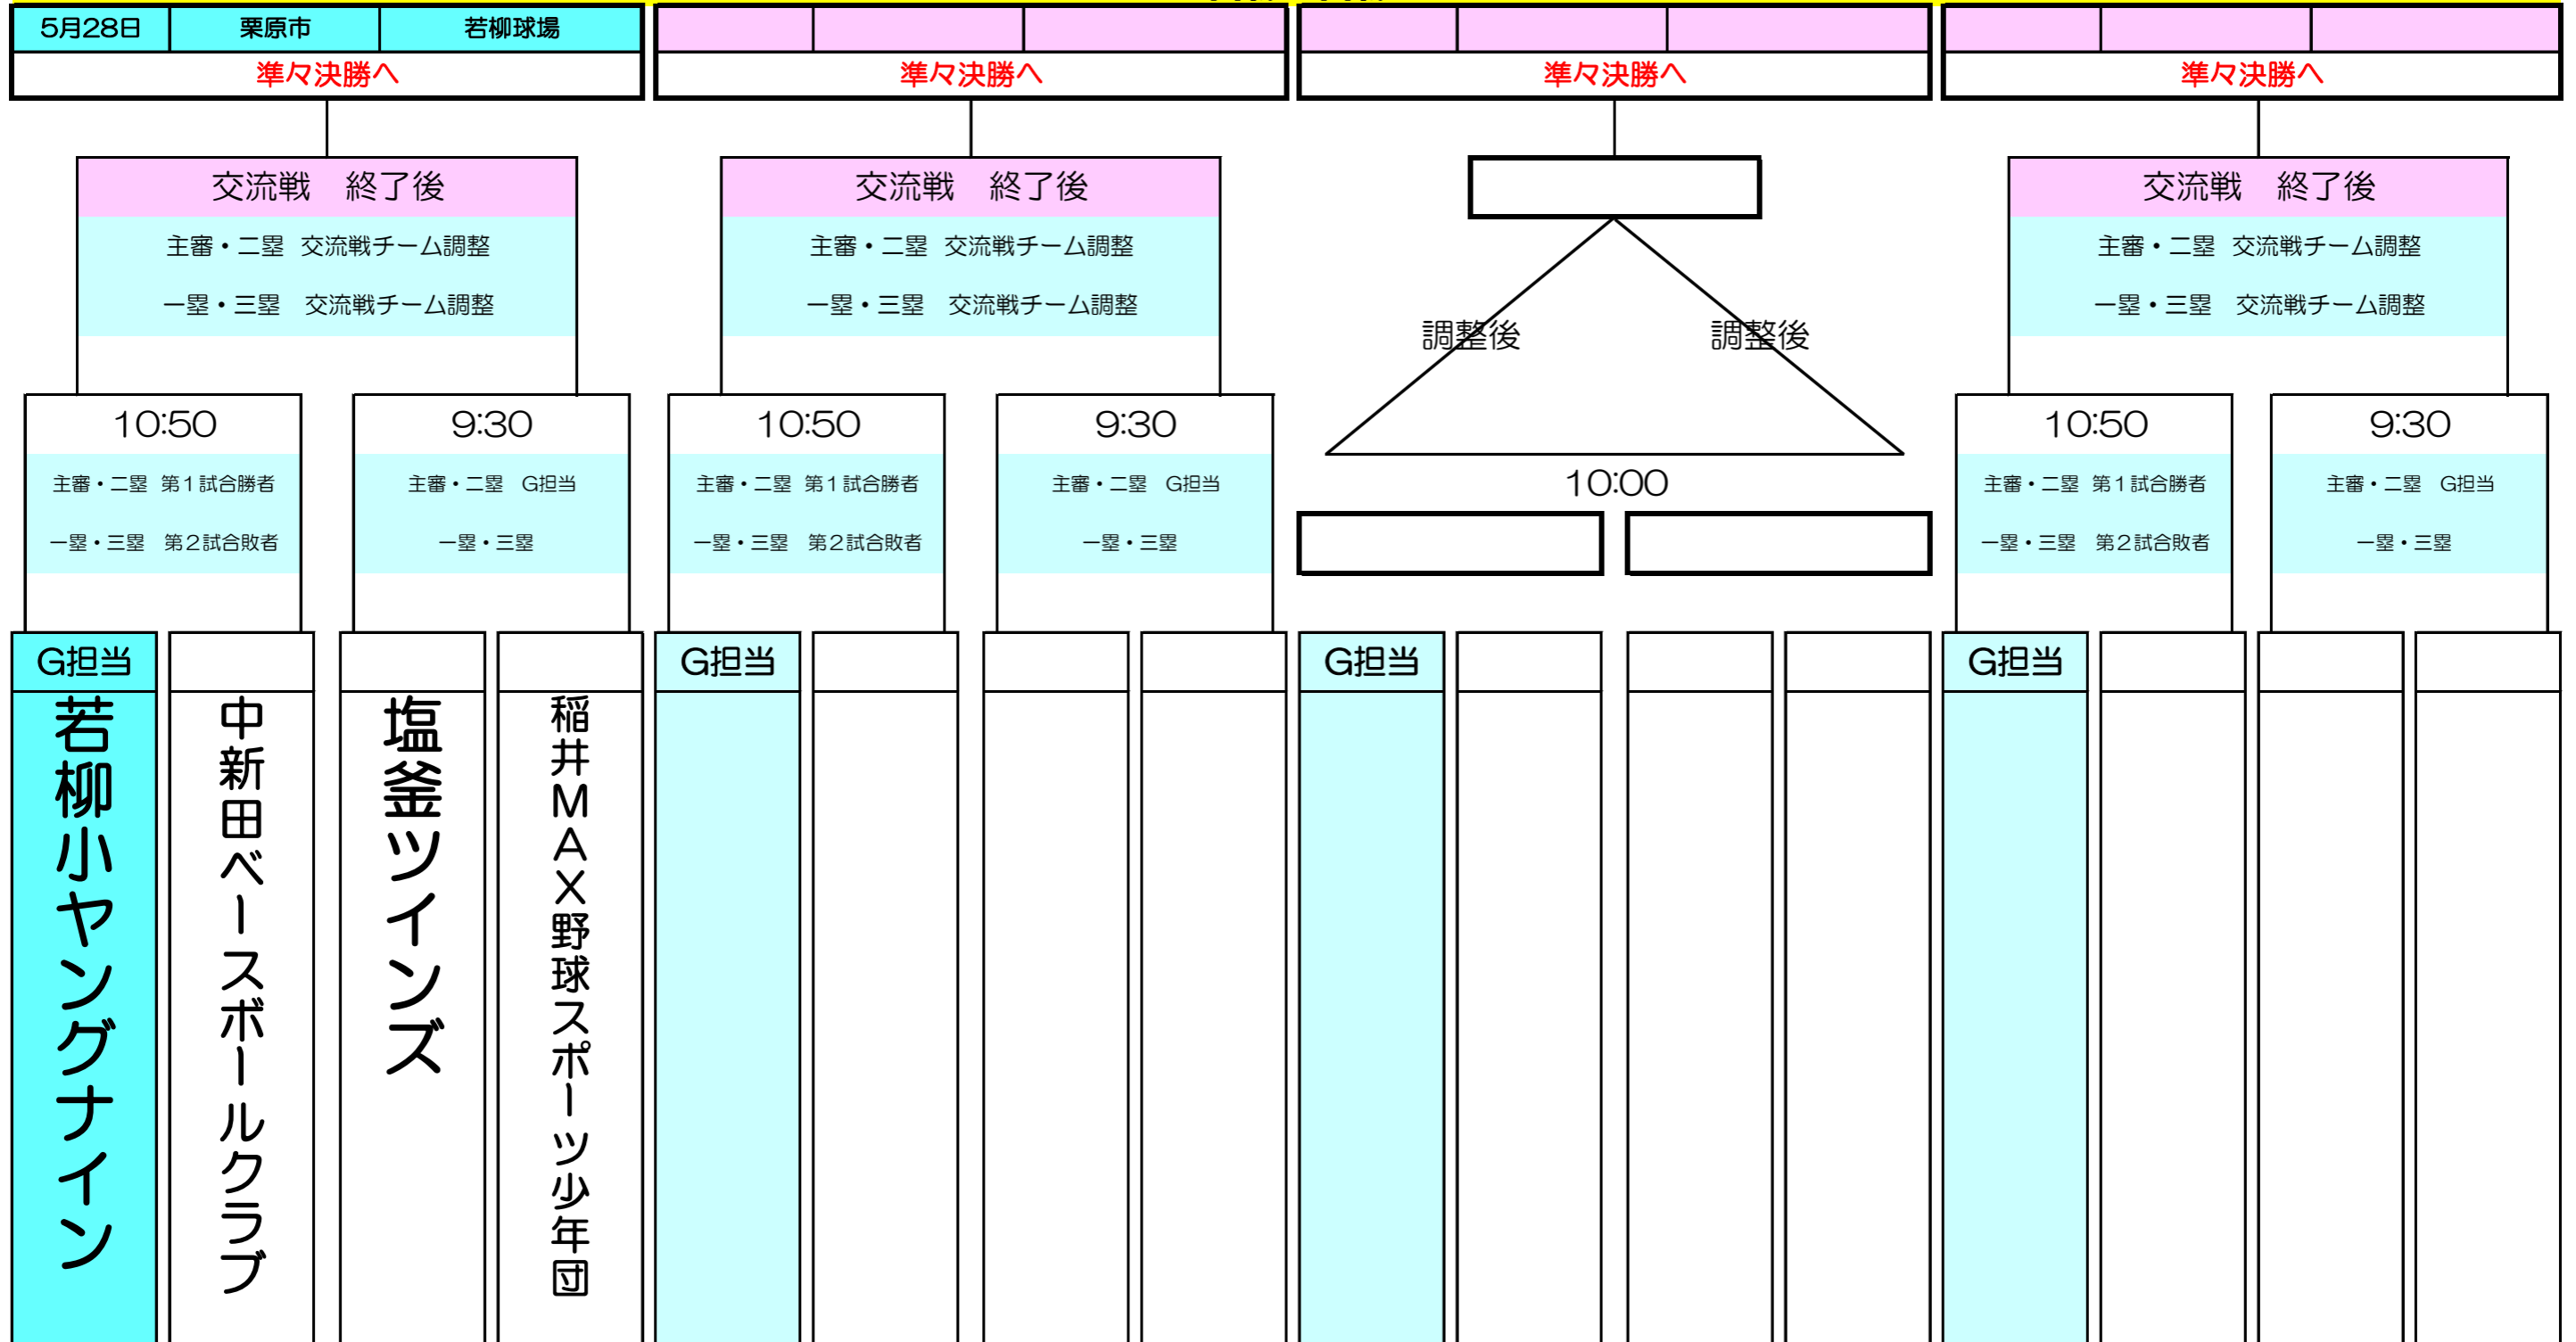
| 5月28日 | 栗原市 | 若柳球場 |
|---|---|---|

準々決勝へ

準々決勝へ

準々決勝へ

準々決勝へ

交流戦　終了後
主審・二塁　交流戦チーム調整
一塁・三塁　交流戦チーム調整

交流戦　終了後
主審・二塁　交流戦チーム調整
一塁・三塁　交流戦チーム調整

調整後

調整後

交流戦　終了後
主審・二塁　交流戦チーム調整
一塁・三塁　交流戦チーム調整

10:50
主審・二塁　第１試合勝者
一塁・三塁　第２試合敗者

9:30
主審・二塁　G担当
一塁・三塁

10:50
主審・二塁　第１試合勝者
一塁・三塁　第２試合敗者

9:30
主審・二塁　G担当
一塁・三塁

10:00

10:50
主審・二塁　第１試合勝者
一塁・三塁　第２試合敗者

9:30
主審・二塁　G担当
一塁・三塁

G担当
若柳小ヤングナイン

中新田ベースボールクラブ

塩釜ツインズ

稲井MAX野球スポーツ少年団

G担当

G担当

G担当